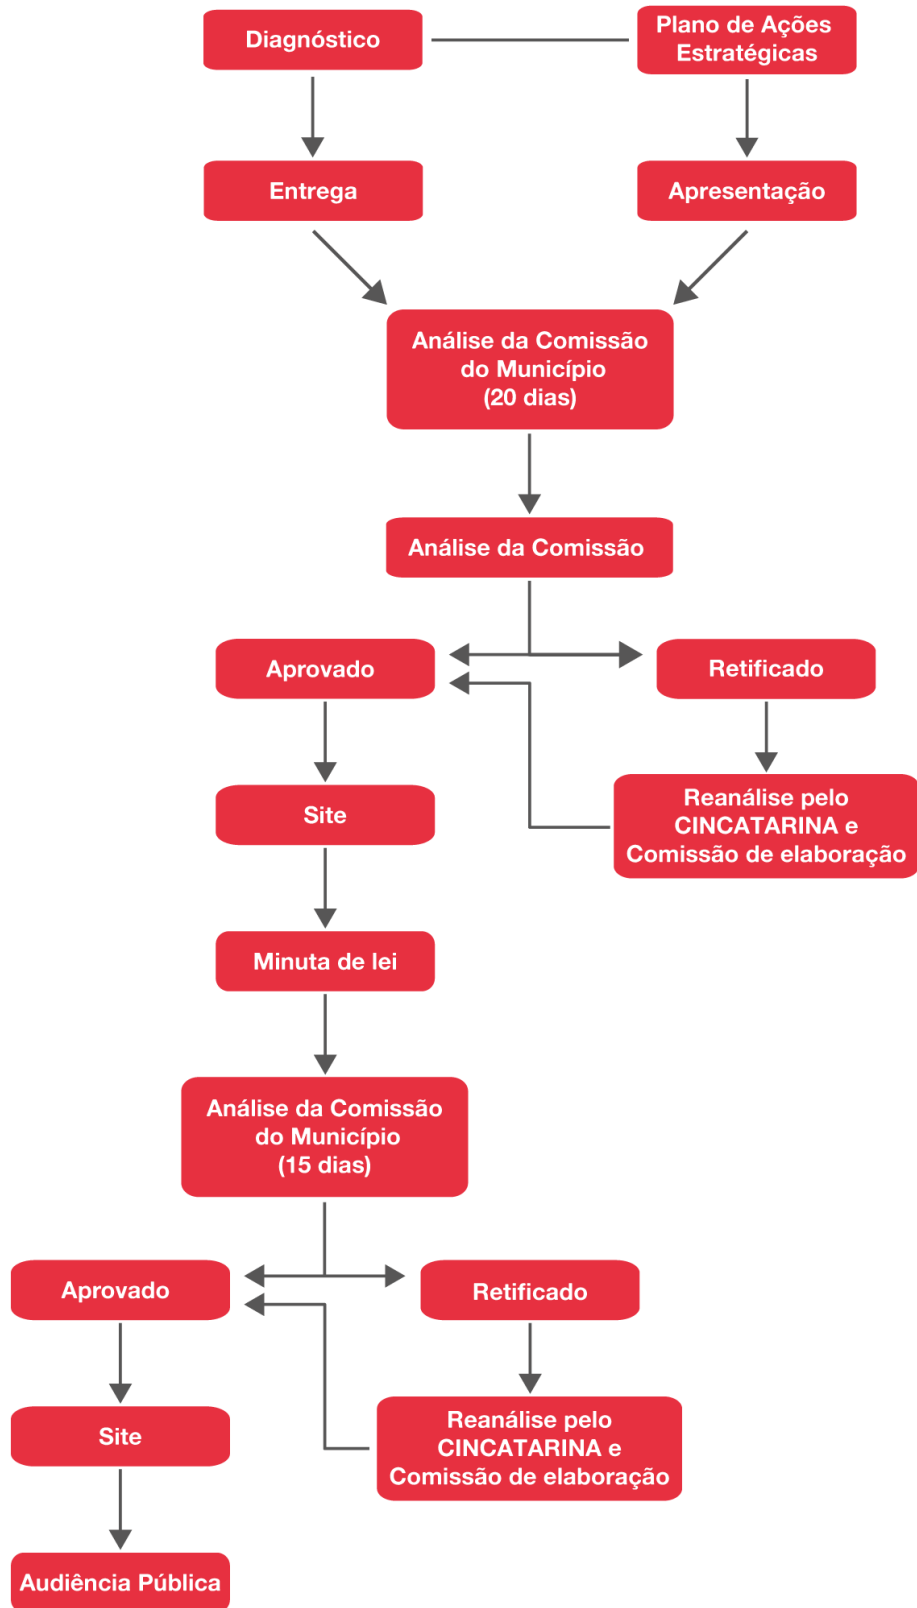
Diagnóstico

Plano de Ações Estratégicas

Entrega

Apresentação

Análise da Comissão do Município (20 dias)

Análise da Comissão

Aprovado

Retificado

Site

Reanálise pelo CINCATARINA e Comissão de elaboração

Minuta de lei

Análise da Comissão do Município (15 dias)

Aprovado

Retificado

Site

Reanálise pelo CINCATARINA e Comissão de elaboração

Audiência Pública